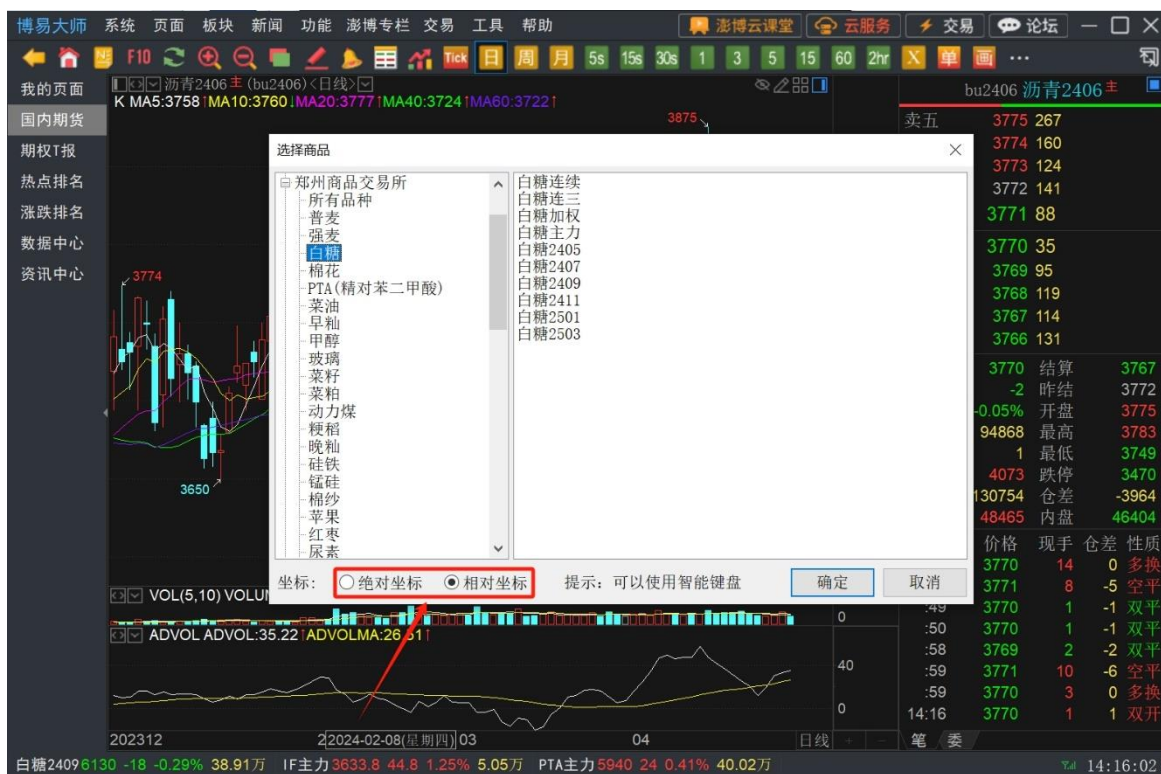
博易大师 系统 页面 板块 新闻 功能 澎博专栏 交易 工具 帮助 澎博云课堂 云服务 交易 论坛

F10 Tick 日 周 月 5s 15s 30s 1 3 5 15 60 2hr X 单 画 ···

我的页面
国内期货
期权T报
热点排名
涨跌排名
数据中心
资讯中心

沥青2406主 (bu2406)<日线>
K MA5:3758↑MA10:3760↓MA20:3777↑MA40:3724↑MA60:3722↑

3875
3774
3650

选择商品

郑州商品交易所
所有品种
普麦
强麦
白糖
棉花
PTA(精对苯二甲酸)
菜油
早籼
甲醇
玻璃
菜籽
菜粕
动力煤
粳稻
晚籼
硅铁
锰硅
棉纱
苹果
红枣
尿素

白糖连续
白糖连三
白糖加权
白糖主力
白糖2405
白糖2407
白糖2409
白糖2411
白糖2501
白糖2503

坐标: 绝对坐标 相对坐标 提示：可以使用智能键盘 确定 取消

VOL(5,10) VOLUM
ADVOL ADVOL:35.22↑ADVOLMA:26.51↑

0
40
0

202312 2024-02-08(星期四) 03 04 日线

bu2406 沥青2406主

| 卖五 | 3775 | 267 |
|---|---|---|
| | 3774 | 160 |
| | 3773 | 124 |
| | 3772 | 141 |
| | 3771 | 88 |
| | 3770 | 35 |
| | 3769 | 95 |
| | 3768 | 119 |
| | 3767 | 114 |
| | 3766 | 131 |

| 3770 | 结算 | 3767 |
|---|---|---|
| -2 | 昨结 | 3772 |
| -0.05% | 开盘 | 3775 |
| 94868 | 最高 | 3783 |
| 1 | 最低 | 3749 |
| 4073 | 跌停 | 3470 |
| 130754 | 仓差 | -3964 |
| 48465 | 内盘 | 46404 |

| | 价格 | 现手 | 仓差 | 性质 |
|---|---|---|---|---|
| | 3770 | 14 | 0 | 多换 |
| | 3771 | 8 | -5 | 空平 |
| :49 | 3770 | 1 | -1 | 双平 |
| :50 | 3770 | 1 | -1 | 双平 |
| :58 | 3769 | 2 | -2 | 双平 |
| :59 | 3771 | 10 | -6 | 空平 |
| :59 | 3770 | 3 | 0 | 多换 |
| 14:16 | 3770 | 1 | 1 | 双开 |

笔 委

白糖2409 6130 -18 -0.29% 38.91万 IF主力 3633.8 44.8 1.25% 5.05万 PTA主力 5940 24 0.41% 40.02万 14:16:02